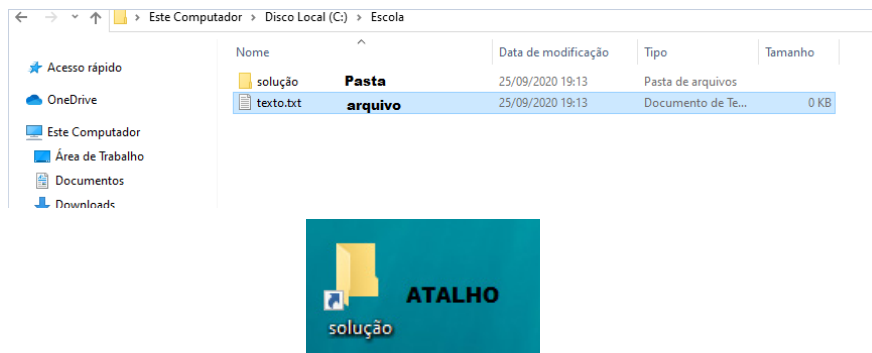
← → ↑ > Este Computador > Disco Local (C:) > Escola

Acesso rápido
OneDrive
Este Computador
Área de Trabalho
Documentos
Downloads

| Nome | Data de modificação | Tipo | Tamanho |
|---|---|---|---|
| solução **Pasta** | 25/09/2020 19:13 | Pasta de arquivos | |
| texto.txt **arquivo** | 25/09/2020 19:13 | Documento de Te... | 0 KB |

solução
ATALHO